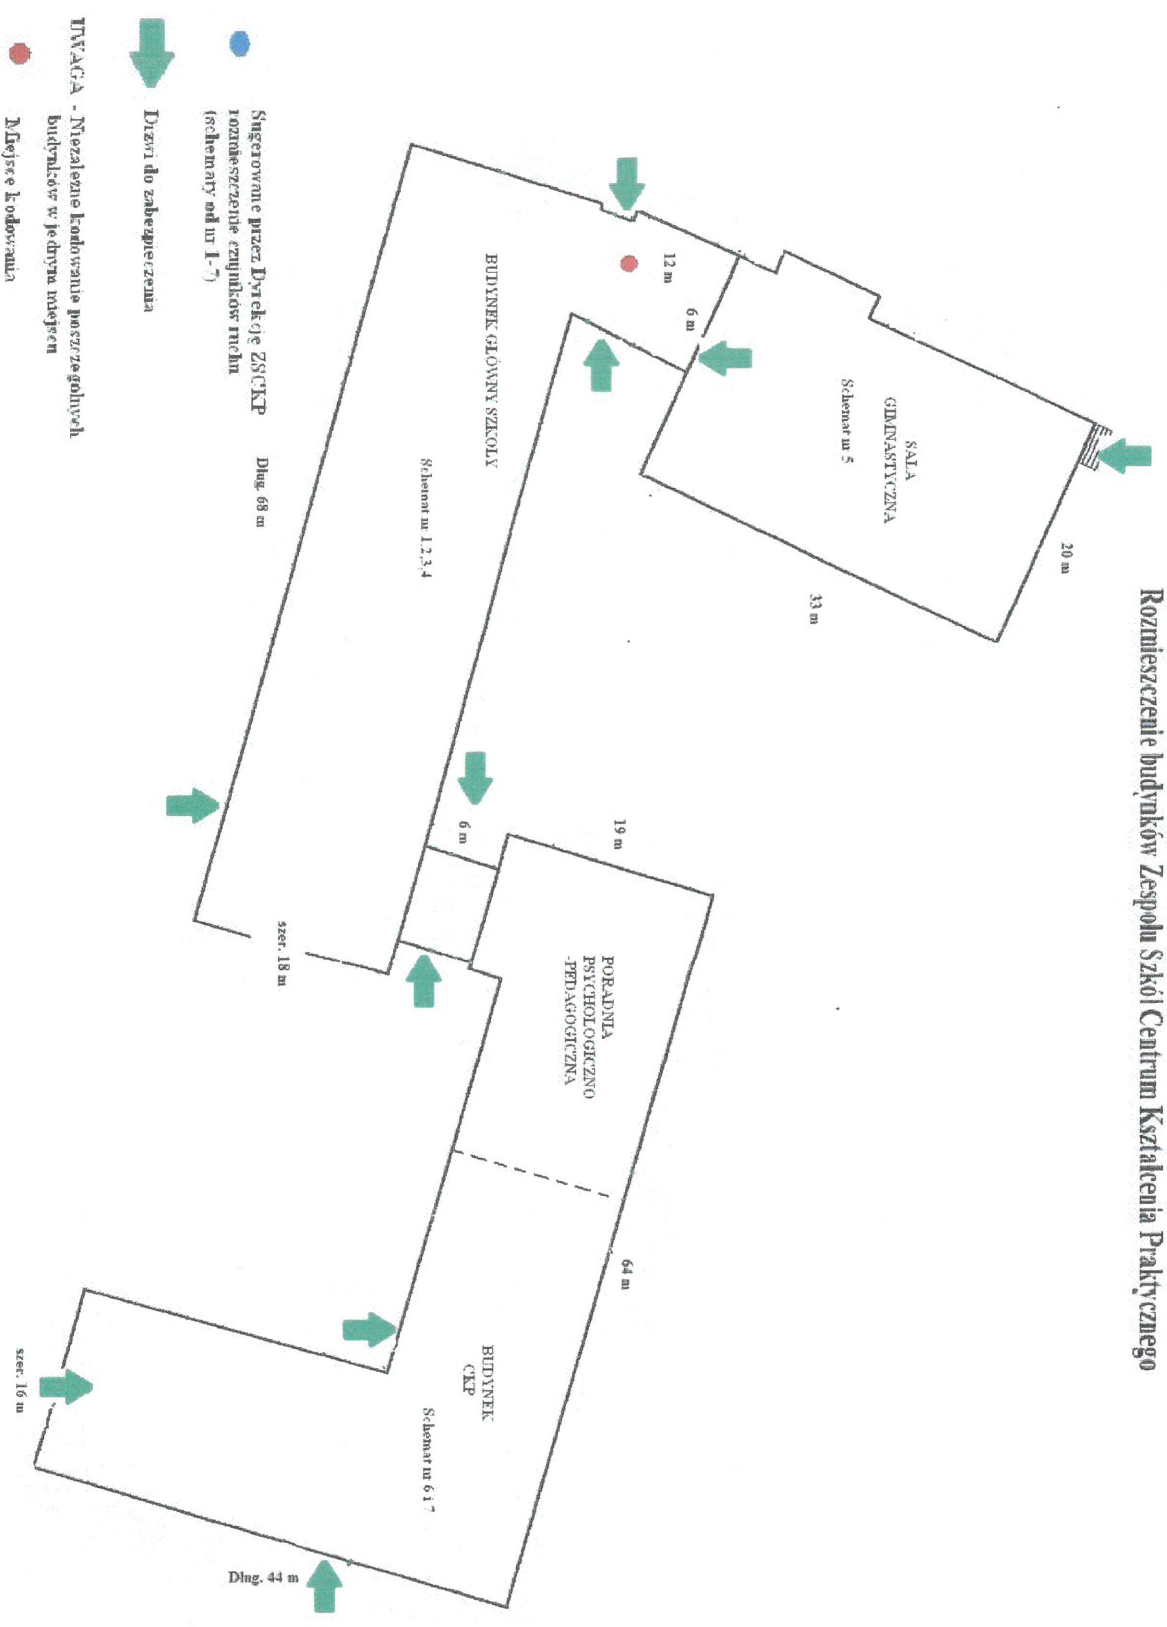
Rozmieszczenie budynków Zespołu Szkół Centrum Kształcenia Praktycznego

SALA
GIMNASTYCZNA
Schemat nr 5

20 m

33 m

12 m

6 m

BUDYNEK GŁÓWNY SZKOŁY
Schemat nr 1,2,3,4

Dług. 68 m

6 m

19 m

szer. 18 m

PORADNIA
PSYCHOLOGICZNO
-PEDAGOGICZNA

64 m

BUDYNEK
CKP
Schemat nr 6 i 7

szer. 16 m

Dług. 44 m

Sugerowane przez Dyrekcję ZSCKP rozmieszczenie czujników ruchu (schematy od nr 1-7)

Drzwi do zabezpieczenia

UWAGA - Niezależne kodowanie poszczególnych budynków w jednym miejscu

Miejsce kodowania